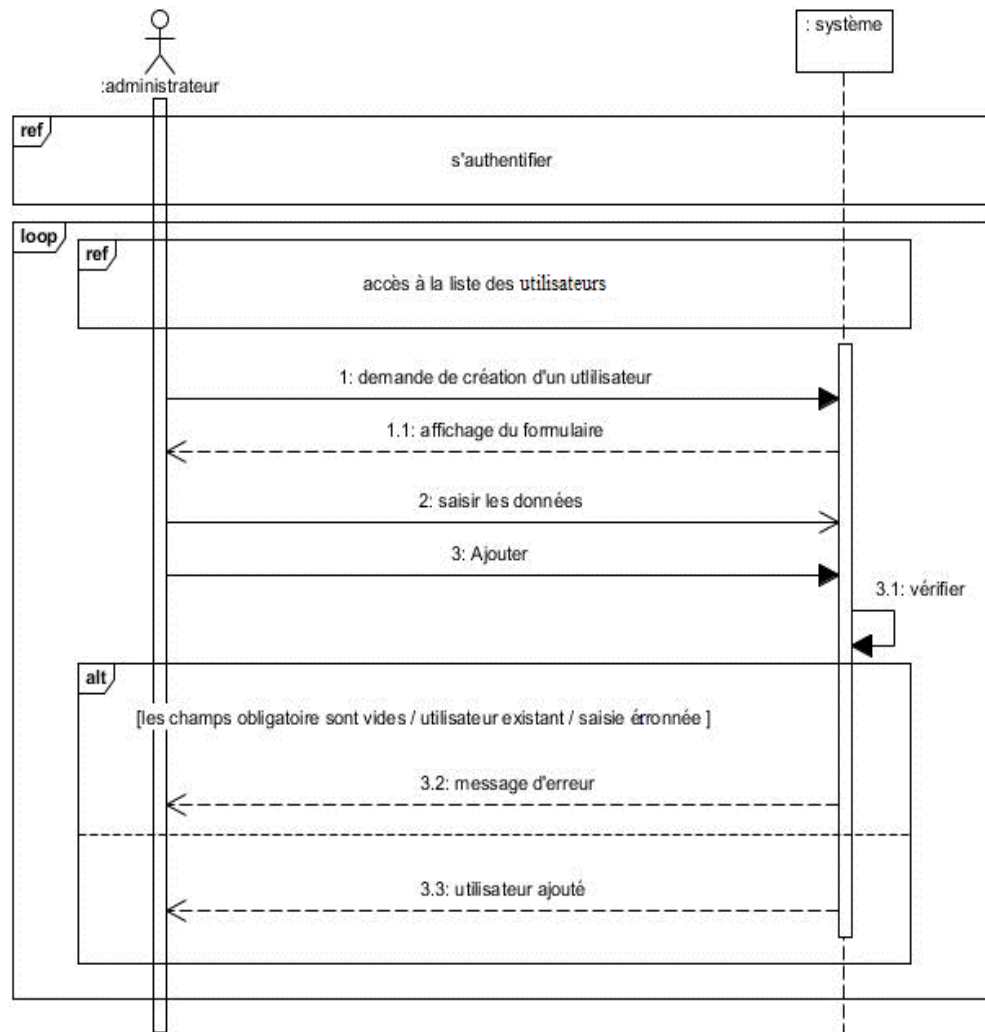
:administrateur

: système

ref

s'authentifier

loop

ref

accès à la liste des utilisateurs

1: demande de création d'un utlilisateur

1.1: affichage du formulaire

2: saisir les données

3: Ajouter

3.1: vérifier

alt

[les champs obligatoire sont vides / utilisateur existant / saisie érronnée ]

3.2: message d'erreur

3.3: utilisateur ajouté